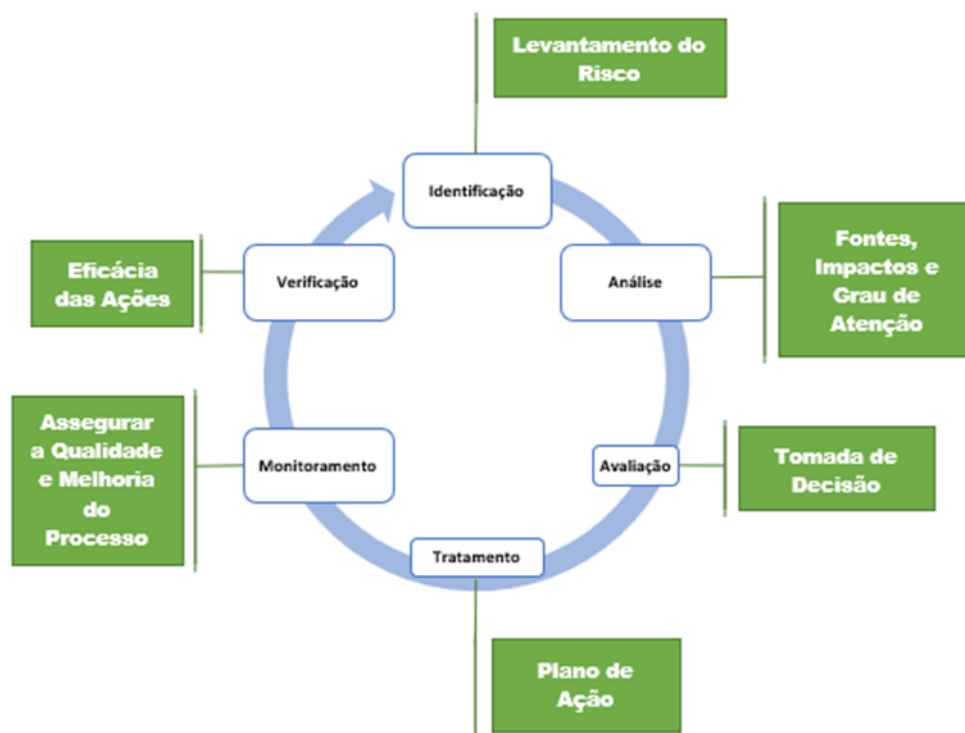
Levantamento do Risco

Identificação

Eficácia das Ações

Verificação

Análise

Fontes, Impactos e Grau de Atenção

Assegurar a Qualidade e Melhoria do Processo

Monitoramento

Avaliação

Tomada de Decisão

Tratamento

Plano de Ação